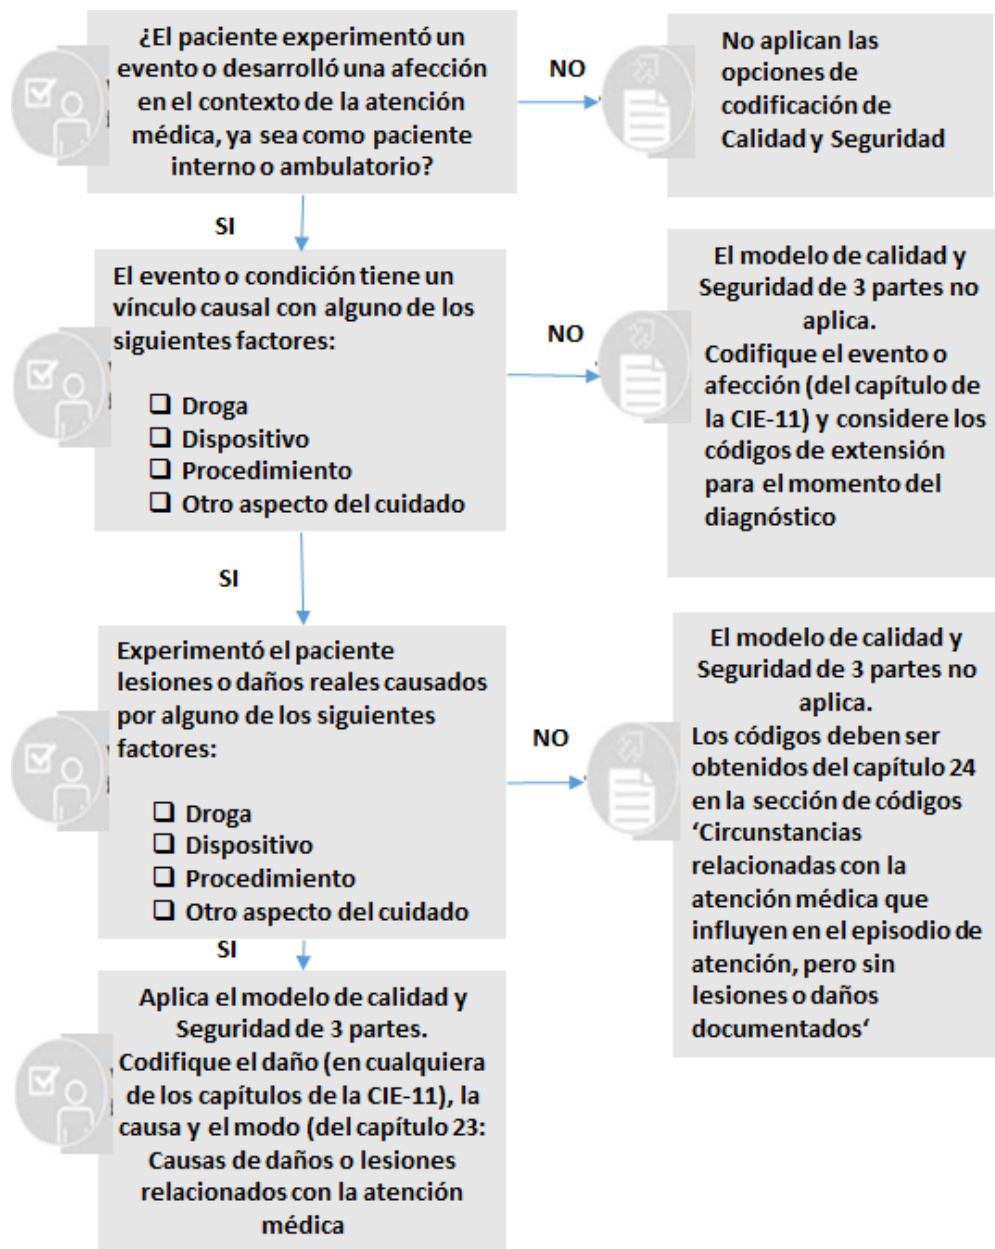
¿El paciente experimentó un evento o desarrolló una afección en el contexto de la atención médica, ya sea como paciente interno o ambulatorio?

NO

No aplican las opciones de codificación de Calidad y Seguridad

SI

El evento o condición tiene un vínculo causal con alguno de los siguientes factores:

❑ Droga
❑ Dispositivo
❑ Procedimiento
❑ Otro aspecto del cuidado

NO

El modelo de calidad y Seguridad de 3 partes no aplica.
Codifique el evento o afección (del capítulo de la CIE-11) y considere los códigos de extensión para el momento del diagnóstico

SI

Experimentó el paciente lesiones o daños reales causados por alguno de los siguientes factores:

❑ Droga
❑ Dispositivo
❑ Procedimiento
❑ Otro aspecto del cuidado

NO

El modelo de calidad y Seguridad de 3 partes no aplica.
Los códigos deben ser obtenidos del capítulo 24 en la sección de códigos 'Circunstancias relacionadas con la atención médica que influyen en el episodio de atención, pero sin lesiones o daños documentados'

SI

Aplica el modelo de calidad y Seguridad de 3 partes.
Codifique el daño (en cualquiera de los capítulos de la CIE-11), la causa y el modo (del capítulo 23: Causas de daños o lesiones relacionados con la atención médica